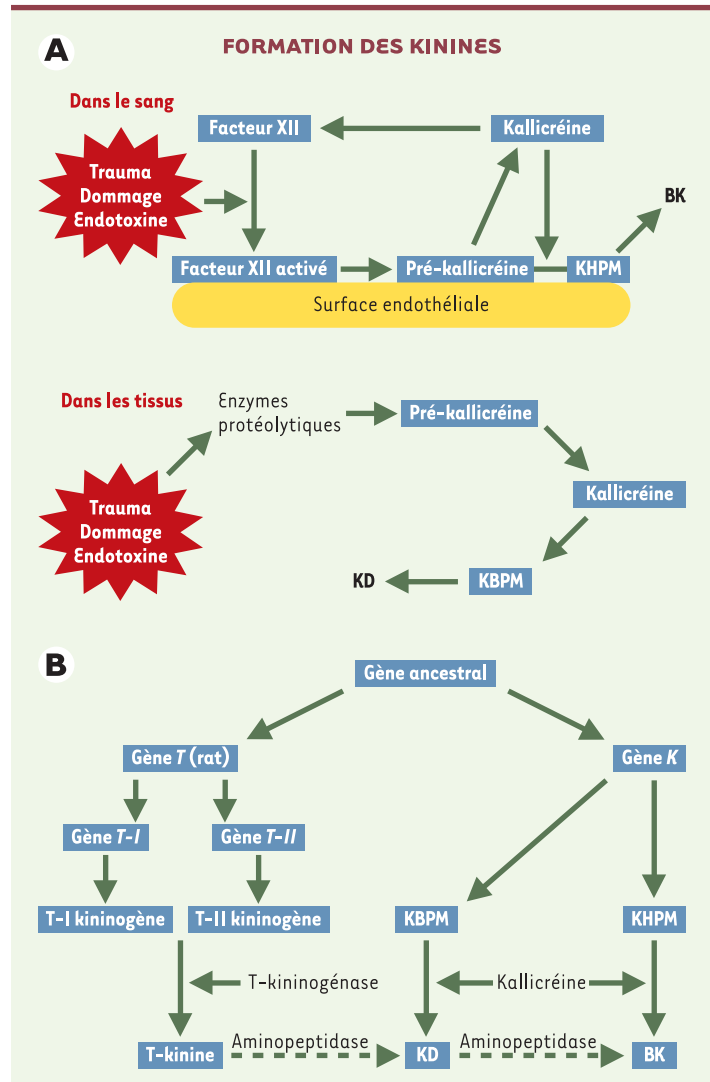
A

FORMATION DES KININES

Dans le sang

Facteur XII

Kallicréine

Trauma
Dommage
Endotoxine

BK

Facteur XII activé

Pré-kallicréine

KHPM

Surface endothéliale

Dans les tissus

Enzymes protéolytiques

Pré-kallicréine

Trauma
Dommage
Endotoxine

Kallicréine

KD

KBPM

B

Gène ancestral

Gène *T* (rat)

Gène *K*

Gène *T-I*

Gène *T-II*

T-I kininogène

T-II kininogène

KBPM

KHPM

T-kininogénase

Kallicréine

T-kinine

Aminopeptidase

KD

Aminopeptidase

BK